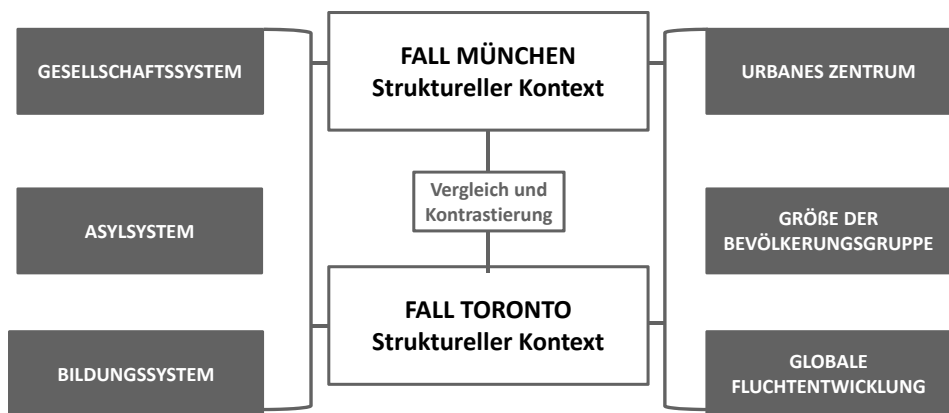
GESELLSCHAFTSSYSTEM

ASYLSYSTEM

BILDUNGSSYSTEM

FALL MÜNCHEN
Struktureller Kontext

Vergleich und Kontrastierung

FALL TORONTO
Struktureller Kontext

URBANES ZENTRUM

GRÖßE DER BEVÖLKERUNGSGRUPPE

GLOBALE FLUCHTENTWICKLUNG